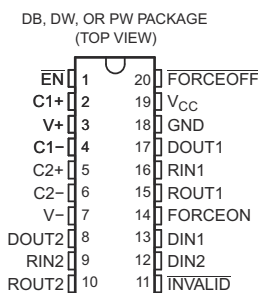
DB, DW, OR PW PACKAGE
(TOP VIEW)

$\overline{\text{EN}}$ 1
C1+ 2
V+ 3
C1− 4
C2+ 5
C2− 6
V− 7
DOUT2 8
RIN2 9
ROUT2 10

20 $\overline{\text{FORCEOFF}}$
19 $V_{CC}$
18 GND
17 DOUT1
16 RIN1
15 ROUT1
14 FORCEON
13 DIN1
12 DIN2
11 $\overline{\text{INVALID}}$